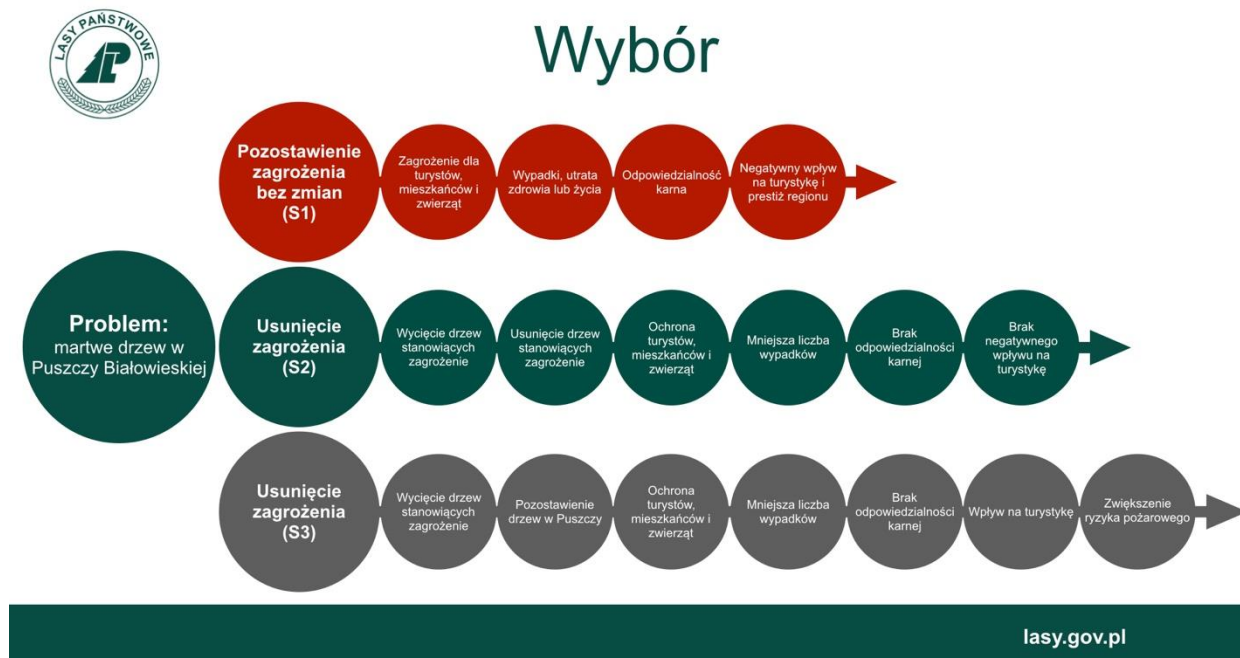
LASY PAŃSTWOWE

Wybór

Pozostawienie zagrożenia bez zmian (S1)

Zagrożenie dla turystów, mieszkańców i zwierząt

Wypadki, utrata zdrowia lub życia

Odpowiedzialność karna

Negatywny wpływ na turystykę i prestiż regionu

Problem: martwe drzew w Puszczy Białowieskiej

Usunięcie zagrożenia (S2)

Wycięcie drzew stanowiących zagrożenie

Usunięcie drzew stanowiących zagrożenie

Ochrona turystów, mieszkańców i zwierząt

Mniejsza liczba wypadków

Brak odpowiedzialności karnej

Brak negatywnego wpływu na turystykę

Usunięcie zagrożenia (S3)

Wycięcie drzew stanowiących zagrożenie

Pozostawienie drzew w Puszczy

Ochrona turystów, mieszkańców i zwierząt

Mniejsza liczba wypadków

Brak odpowiedzialności karnej

Wpływ na turystykę

Zwiększenie ryzyka pożarowego

lasy.gov.pl